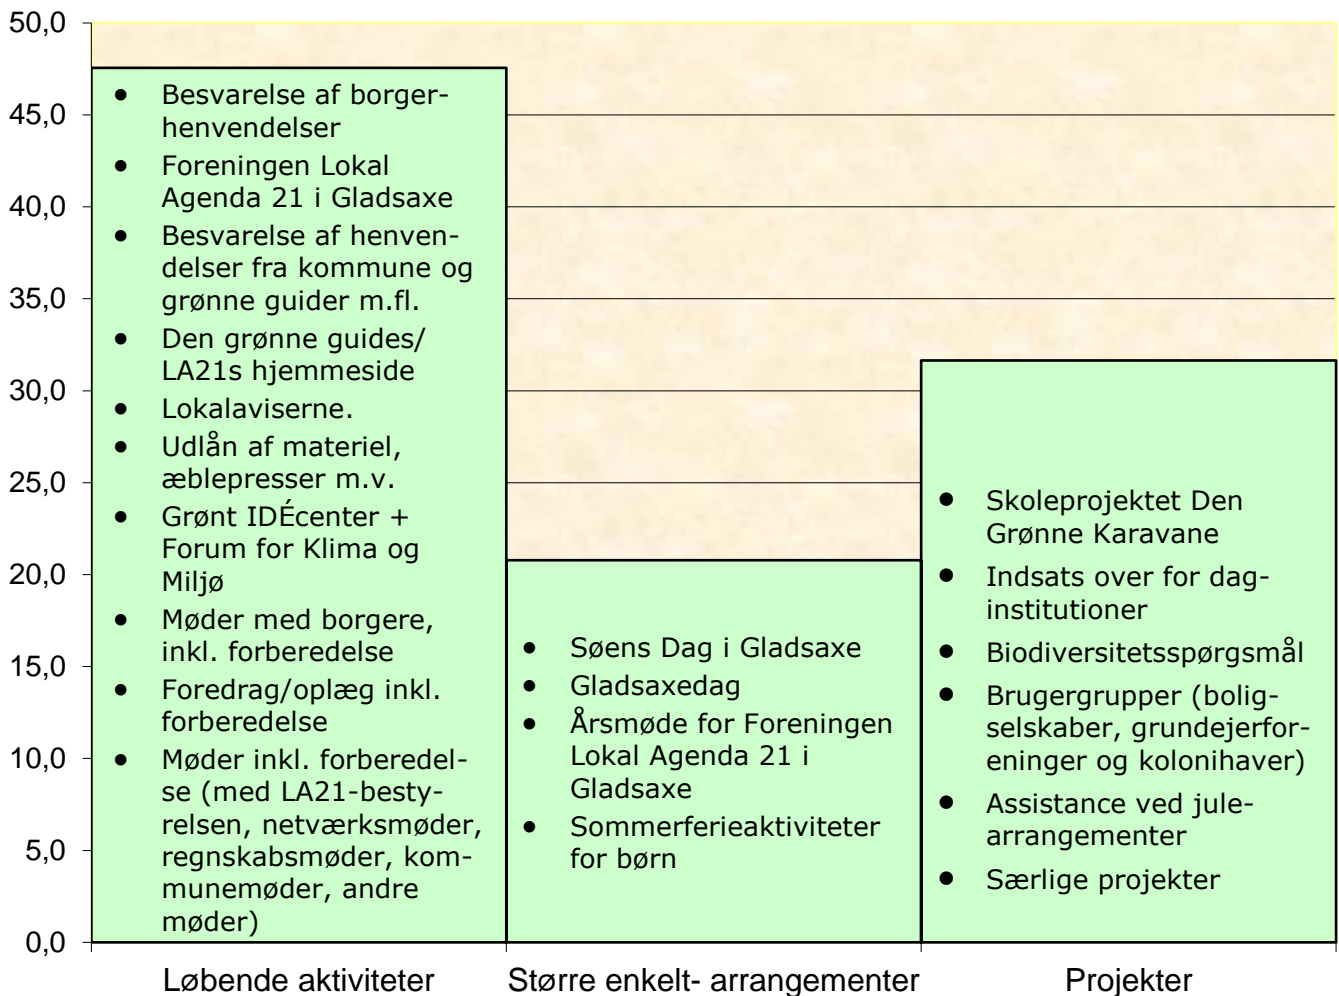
50,0
45,0
40,0
35,0
30,0
25,0
20,0
15,0
10,0
5,0
0,0

- Besvarelse af borgerhenvendelser
- Foreningen Lokal Agenda 21 i Gladsaxe
- Besvarelse af henvendelser fra kommune og grønne guider m.fl.
- Den grønne guides/ LA21s hjemmeside
- Lokalaviserne.
- Udlån af materiel, æblepresser m.v.
- Grønt IDÉcenter + Forum for Klima og Miljø
- Møder med borgere, inkl. forberedelse
- Foredrag/oplæg inkl. forberedelse
- Møder inkl. forberedelse (med LA21-bestyrelsen, netværksmøder, regnskabsmøder, kommunemøder, andre møder)

- Søens Dag i Gladsaxe
- Gladsaxedag
- Årsmøde for Foreningen Lokal Agenda 21 i Gladsaxe
- Sommerferieaktiviteter for børn

- Skoleprojektet Den Grønne Karavane
- Indsats over for daginstitutioner
- Biodiversitetsspørgsmål
- Brugergrupper (boligselskaber, grundejerforeninger og kolonihaver)
- Assistance ved julearrangementer
- Særlige projekter

Løbende aktiviteter
Større enkelt- arrangementer
Projekter